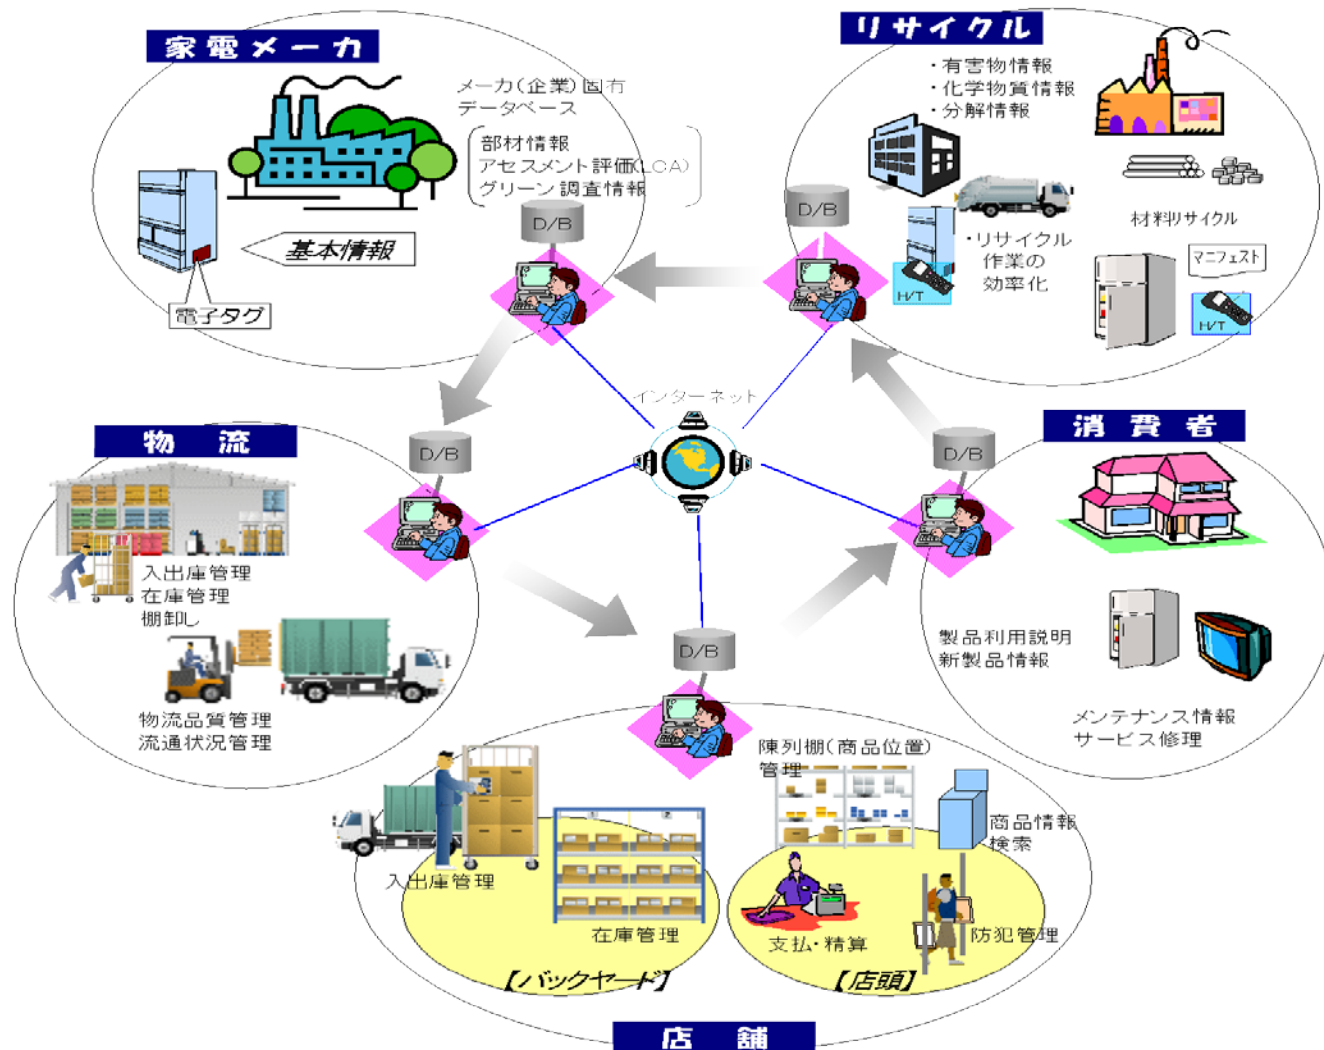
家電メーカ

メーカ(企業)固有
データベース

部材情報
アセスメント評価(LCA)
グリーン調達情報

基本情報

電子タグ

D/B

リサイクル

・有害物情報
・化学物質情報
・分解情報

材料リサイクル

D/B

・リサイクル
作業の
効率化

H/T

マニフェスト

H/T

インターネット

物　流

D/B

入出庫管理
在庫管理
棚卸し

物流品質管理
流通状況管理

消　費　者

D/B

製品利用説明
新製品情報

メンテナンス情報
サービス修理

D/B

陳列棚(商品位置)
管理

商品情報
検索

入出庫管理

在庫管理

支払・精算

防犯管理

【バックヤード】

【店頭】

店　舗